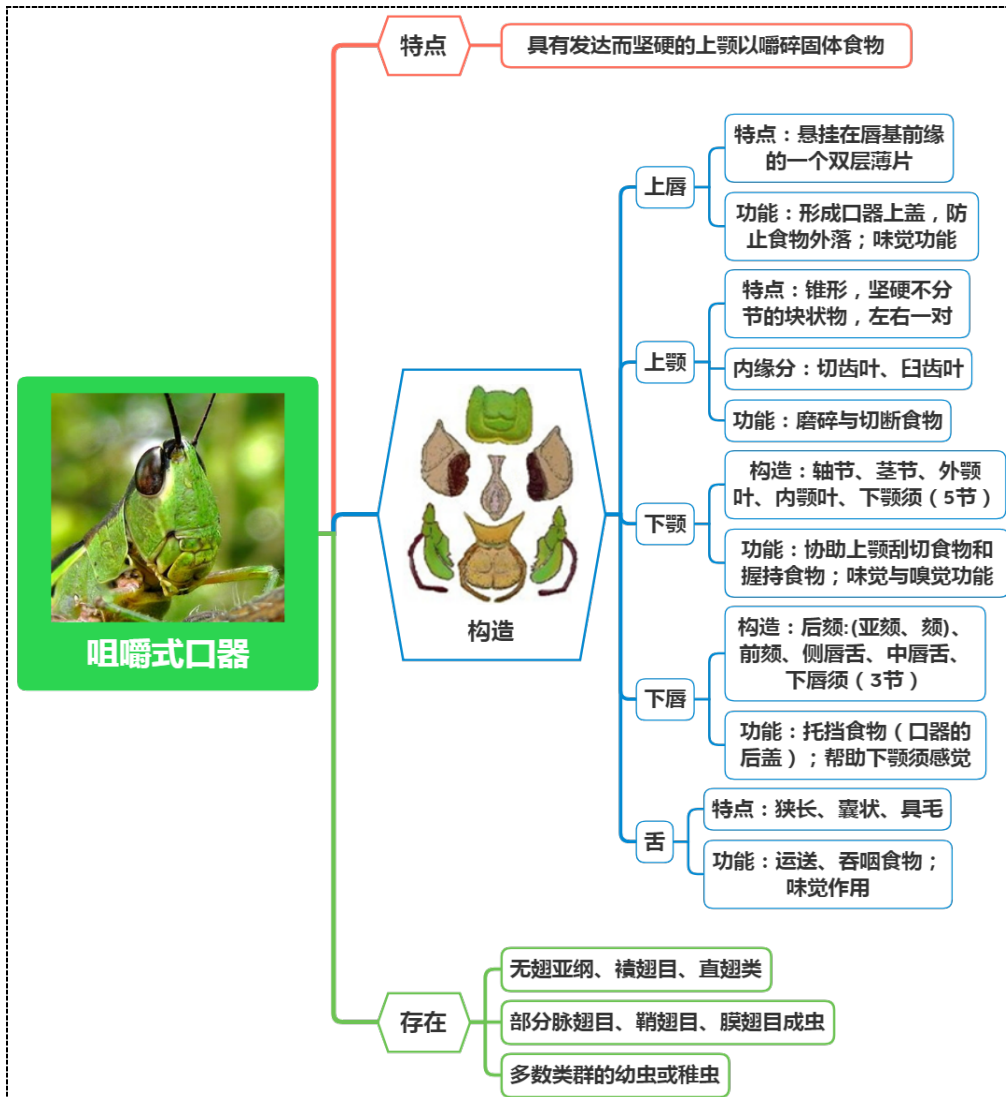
咀嚼式口器

特点

具有发达而坚硬的上颚以嚼碎固体食物

构造

上唇

特点：悬挂在唇基前缘的一个双层薄片

功能：形成口器上盖，防止食物外落；味觉功能

上颚

特点：锥形，坚硬不分节的块状物，左右一对

内缘分：切齿叶、臼齿叶

功能：磨碎与切断食物

下颚

构造：轴节、茎节、外颚叶、内颚叶、下颚须（5节）

功能：协助上颚刮切食物和握持食物；味觉与嗅觉功能

下唇

构造：后颏:(亚颏、颏)、前颏、侧唇舌、中唇舌、下唇须（3节）

功能：托挡食物（口器的后盖）；帮助下颚须感觉

舌

特点：狭长、囊状、具毛

功能：运送、吞咽食物；味觉作用

存在

无翅亚纲、褶翅目、直翅类

部分脉翅目、鞘翅目、膜翅目成虫

多数类群的幼虫或稚虫